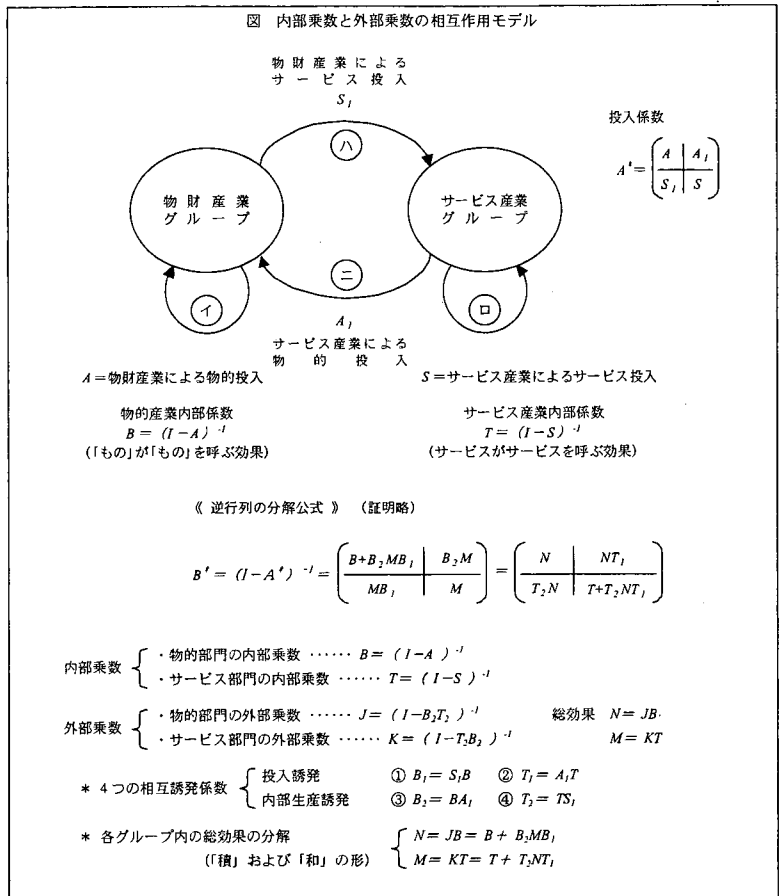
図　内部乗数と外部乗数の相互作用モデル

物財産業による
サービス投入
$S_1$

投入係数

$A' = \left(\begin{array}{c|c} A & A_1 \\ \hline S_1 & S \end{array}\right)$

ハ

物財産業
グループ

サービス産業
グループ

ニ

イ

ロ

$A_1$
サービス産業による
物的投入

$A$＝物財産業による物的投入

$S$＝サービス産業によるサービス投入

物的産業内部係数
$B = (I-A)^{-1}$
(「もの」が「もの」を呼ぶ効果)

サービス産業内部係数
$T = (I-S)^{-1}$
(サービスがサービスを呼ぶ効果)

《 逆行列の分解公式 》　(証明略)

$B' = (I-A')^{-1} = \left(\begin{array}{c|c} B+B_2MB_1 & B_2M \\ \hline MB_1 & M \end{array}\right) = \left(\begin{array}{c|c} N & NT_1 \\ \hline T_2N & T+T_2NT_1 \end{array}\right)$

内部乗数 ・物的部門の内部乗数 …… $B = (I-A)^{-1}$
・サービス部門の内部乗数 …… $T = (I-S)^{-1}$

外部乗数 ・物的部門の外部乗数 …… $J = (I-B_2T_2)^{-1}$　　総効果 $N = JB$
・サービス部門の外部乗数 …… $K = (I-T_2B_2)^{-1}$　　$M = KT$

＊ 4つの相互誘発係数 投入誘発　① $B_1 = S_1B$　② $T_1 = A_1T$
内部生産誘発　③ $B_2 = BA_1$　④ $T_2 = TS_1$

＊ 各グループ内の総効果の分解
(「積」および「和」の形)
$N = JB = B + B_2MB_1$
$M = KT = T + T_2NT_1$